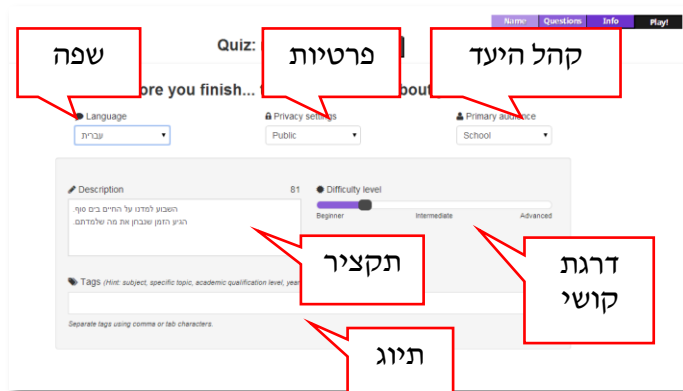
Name Questions Info Play!

Quiz:

שפה

פרטיות

קהל היעד

ore you finish... bout

Language
עברית

Privacy settings
Public

Primary audience
School

Description 81
השבוע למדנו על החיים בים סוף.
הגיע הזמן שנבחן את מה שלמדתם.

Difficulty level
Beginner Intermediate Advanced

תקציר

דרגת קושי

Tags (Hint: subject, specific topic, academic qualification level, year

Separate tags using comma or tab characters.

תיוג